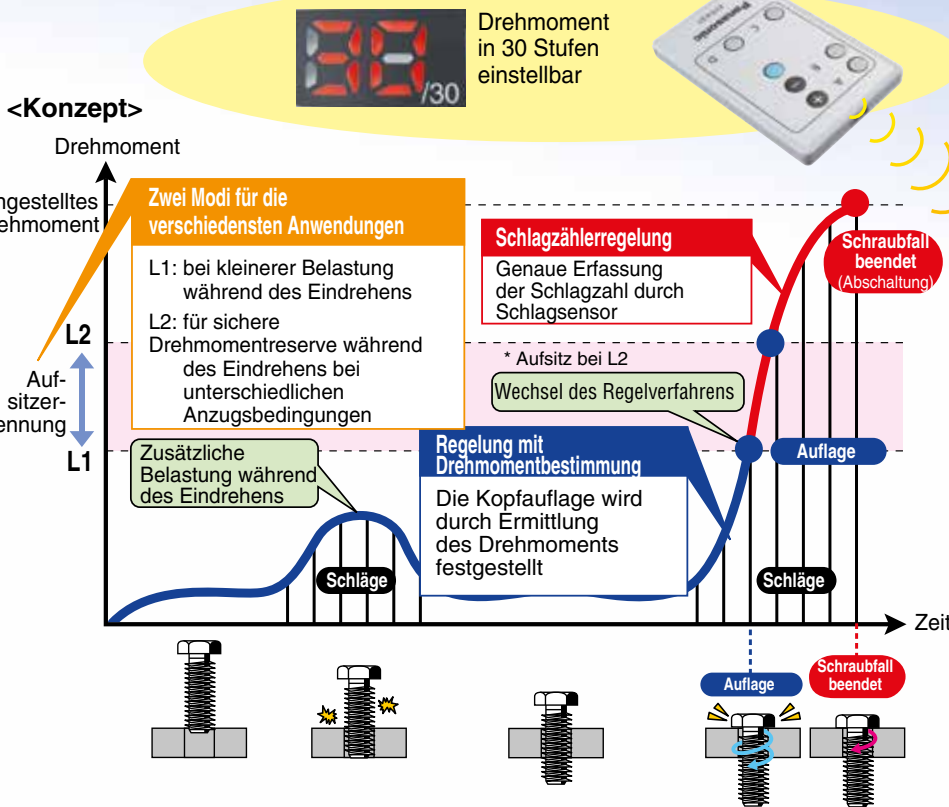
30
/30
Drehmoment in 30 Stufen einstellbar

<Konzept>

Drehmoment

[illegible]ngestelltes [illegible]rehmoment

Zwei Modi für die verschiedensten Anwendungen

L1: bei kleinerer Belastung während des Eindrehens

L2: für sichere Drehmomentreserve während des Eindrehens bei unterschiedlichen Anzugsbedingungen

L2

Auf-sitzer-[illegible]ennung

L1

Schlagzählerregelung

Genaue Erfassung der Schlagzahl durch Schlagsensor

Schraubfall beendet (Abschaltung)

* Aufsitz bei L2

Wechsel des Regelverfahrens

Zusätzliche Belastung während des Eindrehens

Regelung mit Drehmomentbestimmung

Die Kopfauflage wird durch Ermittlung des Drehmoments festgestellt

Auflage

Schläge

Schläge

Zeit

Auflage

Schraubfall beendet